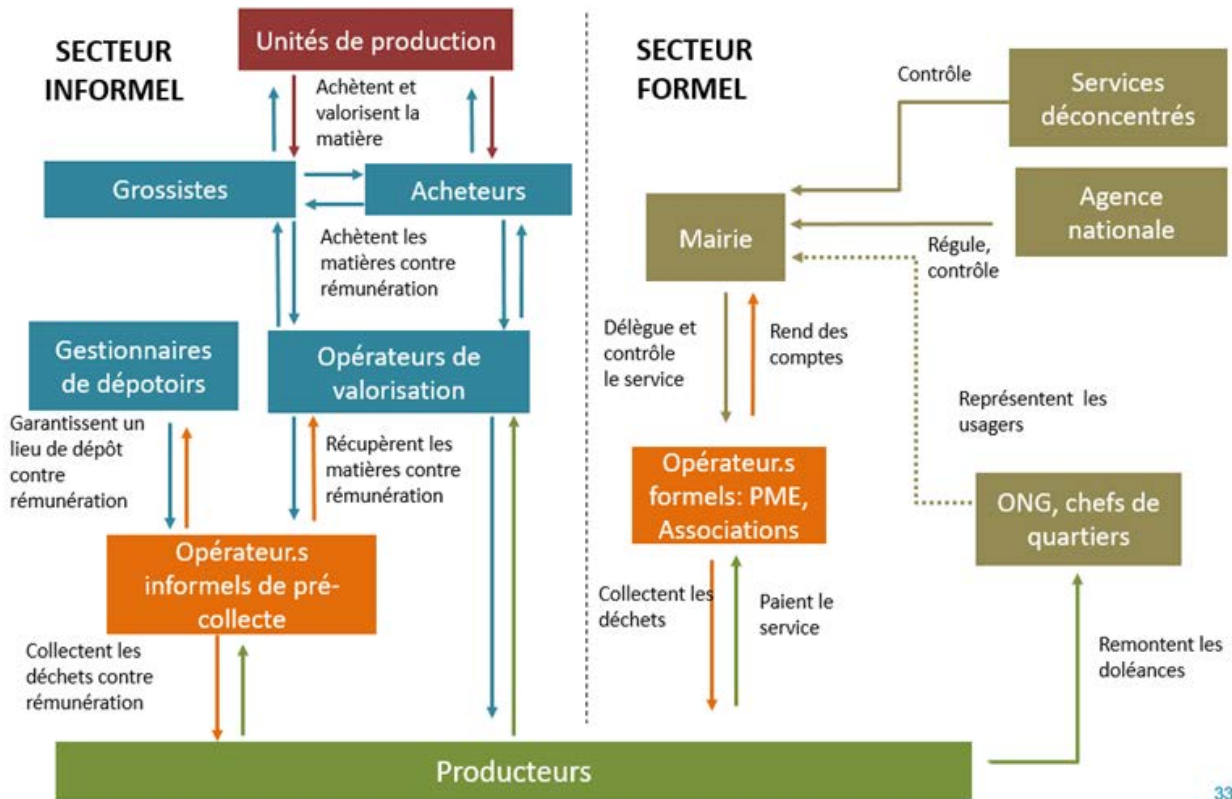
SECTEUR INFORMEL

Unités de production

Achètent et valorisent la matière

Grossistes

Acheteurs

Achètent les matières contre rémunération

Gestionnaires de dépotoirs

Opérateurs de valorisation

Garantissent un lieu de dépôt contre rémunération

Récupèrent les matières contre rémunération

Opérateur.s informels de pré-collecte

Collectent les déchets contre rémunération

SECTEUR FORMEL

Contrôle

Services déconcentrés

Mairie

Agence nationale

Régule, contrôle

Délègue et contrôle le service

Rend des comptes

Représentent les usagers

Opérateur.s formels: PME, Associations

ONG, chefs de quartiers

Collectent les déchets

Paient le service

Remontent les doléances

Producteurs

33